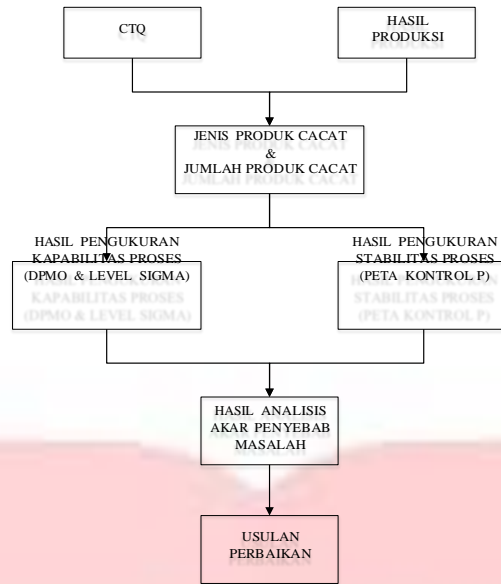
CTQ

HASIL PRODUKSI

JENIS PRODUK CACAT & JUMLAH PRODUK CACAT

HASIL PENGUKURAN KAPABILITAS PROSES (DPMO & LEVEL SIGMA)

HASIL PENGUKURAN STABILITAS PROSES (PETA KONTROL P)

HASIL ANALISIS AKAR PENYEBAB MASALAH

USULAN PERBAIKAN